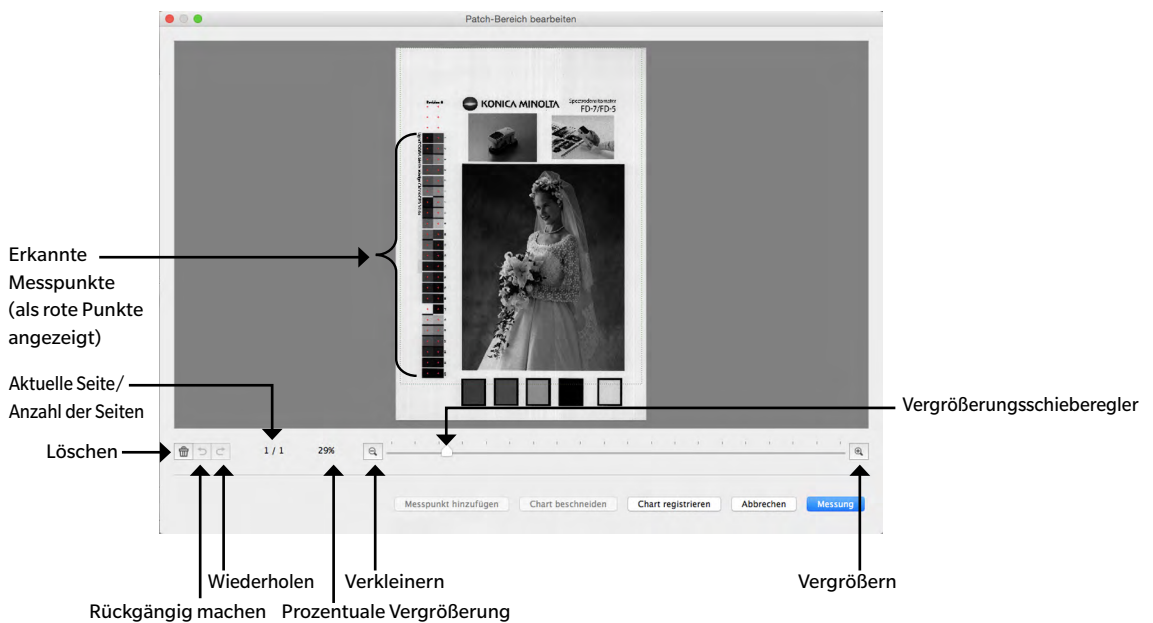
Patch-Bereich bearbeiten

KONICA MINOLTA

Spectrodensitometer FD-7/FD-5

Erkannte Messpunkte (als rote Punkte angezeigt)

Aktuelle Seite/ Anzahl der Seiten

Vergrößerungsschieberegler

Löschen

1 / 1

29%

Messpunkt hinzufügen

Chart beschneiden

Chart registrieren

Abbrechen

Messung

Wiederholen

Verkleinern

Vergrößern

Rückgängig machen

Prozentuale Vergrößerung